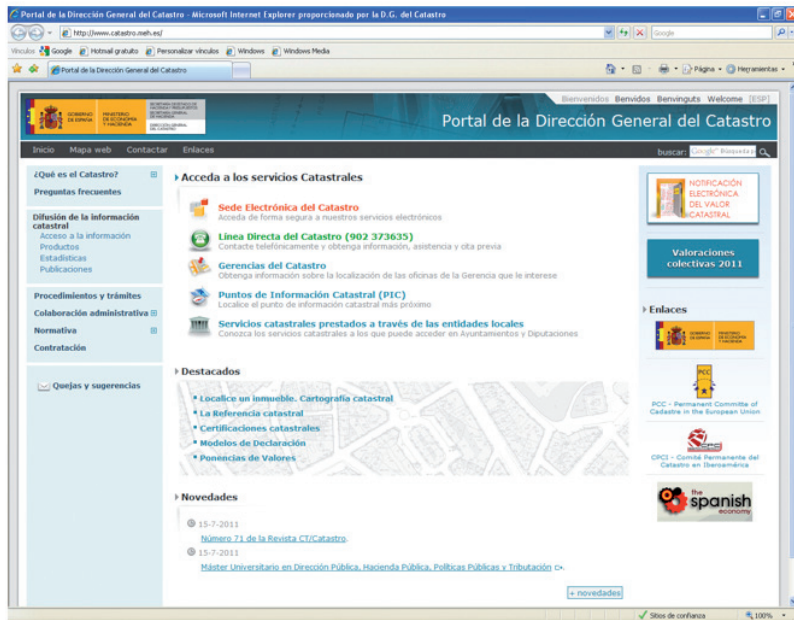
Portal de la Dirección General del Catastro - Microsoft Internet Explorer proporcionado por la D.G. del Catastro

http://www.catastro.meh.es/

Google

Vínculos Google Hotmail gratuito Personalizar vínculos Windows Windows Media

Portal de la Dirección General del Catastro

Página Herramientas

GOBIERNO DE ESPAÑA MINISTERIO DE ECONOMÍA Y HACIENDA

SECRETARÍA DE ESTADO DE HACIENDA Y PRESUPUESTOS SECRETARÍA GENERAL DE HACIENDA DIRECCIÓN GENERAL DEL CATASTRO

Bienvenidos Benvidos Benvinguts Welcome [ESP]

Portal de la Dirección General del Catastro

Inicio Mapa web Contactar Enlaces

buscar: Búsqueda p

¿Qué es el Catastro?
Preguntas frecuentes

Difusión de la información catastral
Acceso a la información
Productos
Estadísticas
Publicaciones

Procedimientos y trámites
Colaboración administrativa
Normativa
Contratación

Quejas y sugerencias

Acceda a los servicios Catastrales

Sede Electrónica del Catastro
Acceda de forma segura a nuestros servicios electrónicos

Línea Directa del Catastro (902 373635)
Contacte telefónicamente y obtenga información, asistencia y cita previa

Gerencias del Catastro
Obtenga información sobre la localización de las oficinas de la Gerencia que le interese

Puntos de Información Catastral (PIC)
Localice el punto de información catastral más próximo

Servicios catastrales prestados a través de las entidades locales
Conozca los servicios catastrales a los que puede acceder en Ayuntamientos y Diputaciones

Destacados

Localice un inmueble. Cartografía catastral
La Referencia catastral
Certificaciones catastrales
Modelos de Declaración
Ponencias de Valores

Novedades

15-7-2011
Número 71 de la Revista CT/Catastro.
15-7-2011
Máster Universitario en Dirección Pública, Hacienda Pública, Políticas Públicas y Tributación

+ novedades

NOTIFICACIÓN ELECTRÓNICA DEL VALOR CATASTRAL

Valoraciones colectivas 2011

Enlaces

GOBIERNO DE ESPAÑA MINISTERIO DE ECONOMÍA Y HACIENDA

PCC

PCC - Permanent Committe of Cadastre in the European Union

CPCI

CPCI - Comité Permanente del Catastro en Iberoamérica

the spanish economy

Sitios de confianza 100%